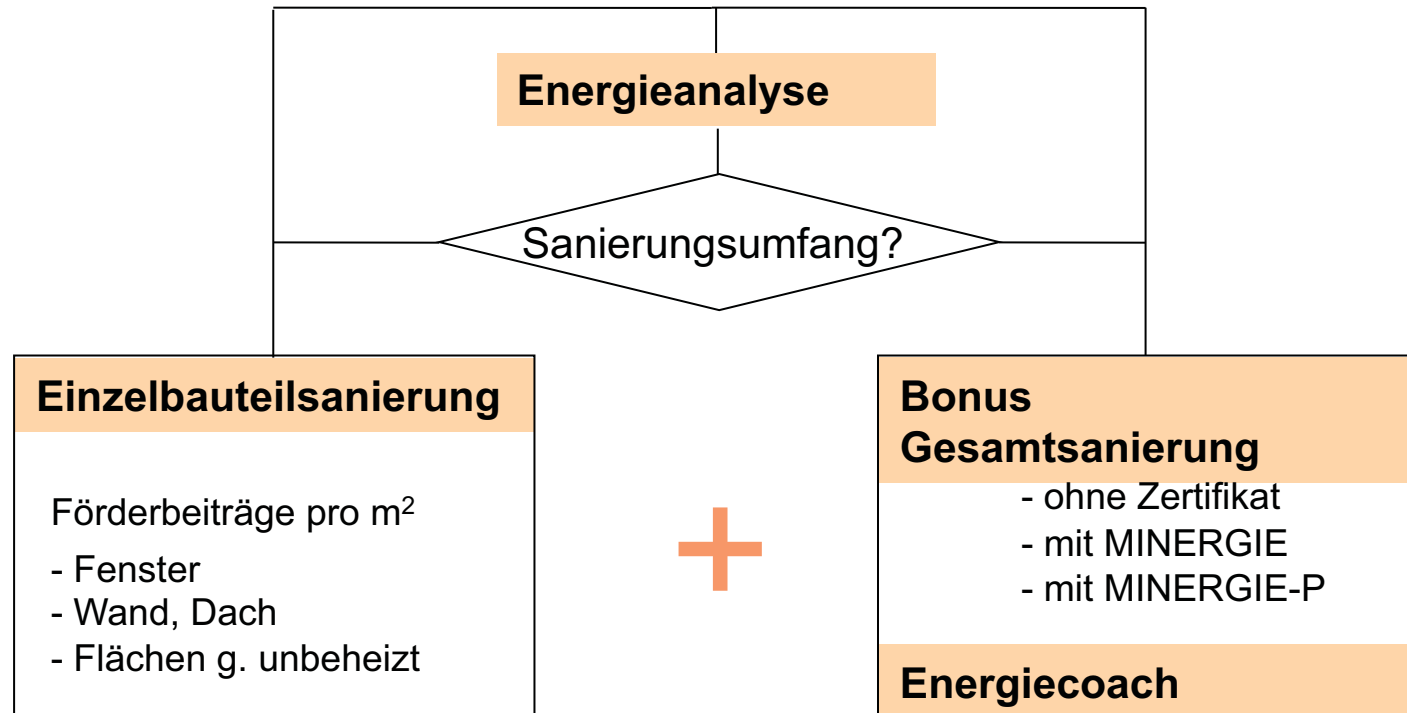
Energieanalyse

Sanierungsumfang?

Einzelbauteilsanierung

Förderbeiträge pro m$^2$

- Fenster
- Wand, Dach
- Flächen g. unbeheizt

+

Bonus Gesamtsanierung

- ohne Zertifikat
- mit MINERGIE
- mit MINERGIE-P

Energiecoach